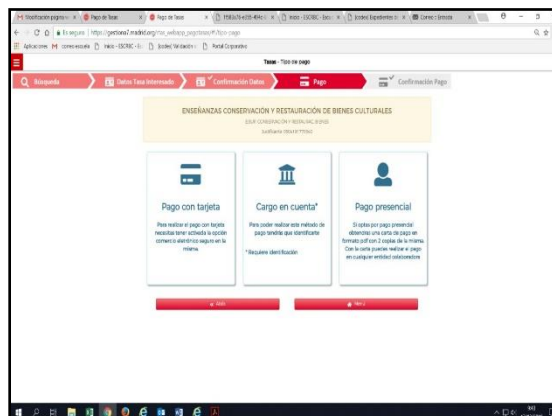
Modificación página × | Pago de Tasas × | Pago de Tasas × | 15f63a76-e255-494d × | Inicio - ESCRBC - Escu × | [codex] Expedientes × | Correo - Ernesto ×

Es seguro | https://gestiona7.madrid.org/rtas_webapp_pagotasas/#!/tipo-pago

Aplicaciones | correo escuela | Inicio - ESCRBC - Es | [codex] Validación | Portal Corporativo

Tasas - Tipo de pago

Búsqueda | Datos Tasa Interesado | Confirmación Datos | Pago | Confirmación Pago

ENSEÑANZAS CONSERVACIÓN Y RESTAURACIÓN DE BIENES CULTURALES
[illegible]
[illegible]

Pago con tarjeta
Para realizar el pago con tarjeta necesitas tener activada la opción comercio electrónico seguro en la misma.

Cargo en cuenta*
Para poder realizar este método de pago tendrás que identificarte
*Requiere identificación

Pago presencial
Si optas por pago presencial obtendrás una carta de pago en formato pdf con 2 copias de la misma. Con la carta puedes realizar el pago en cualquier entidad colaboradora

« Atrás | Menú